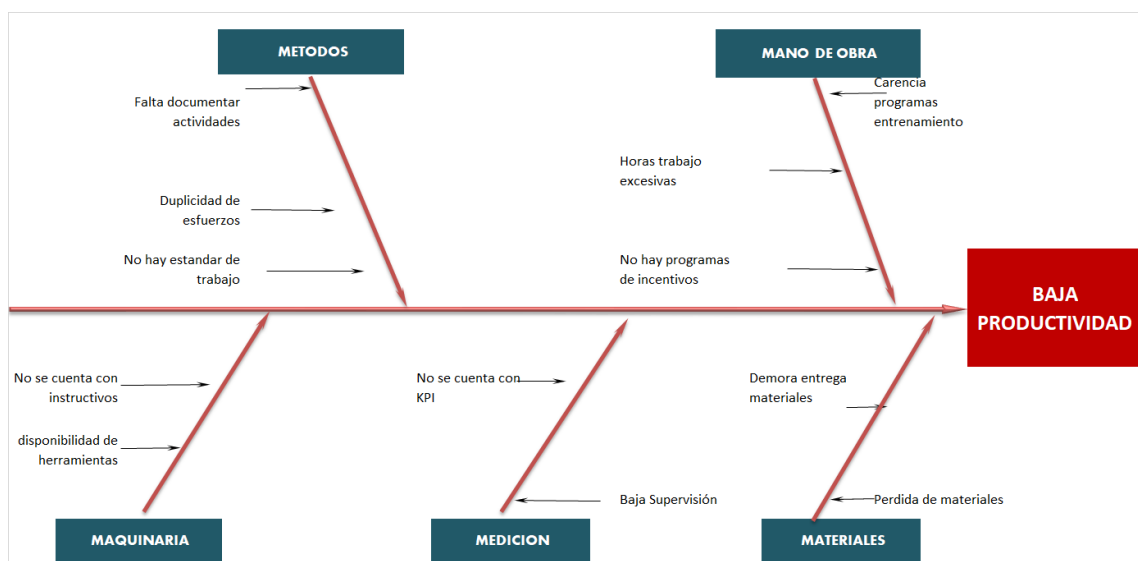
METODOS

Falta documentar actividades

Duplicidad de esfuerzos

No hay estandar de trabajo

MANO DE OBRA

Carencia programas entrenamiento

Horas trabajo excesivas

No hay programas de incentivos

BAJA PRODUCTIVIDAD

No se cuenta con instructivos

disponibilidad de herramientas

MAQUINARIA

No se cuenta con KPI

Baja Supervisión

MEDICION

Demora entrega materiales

Perdida de materiales

MATERIALES